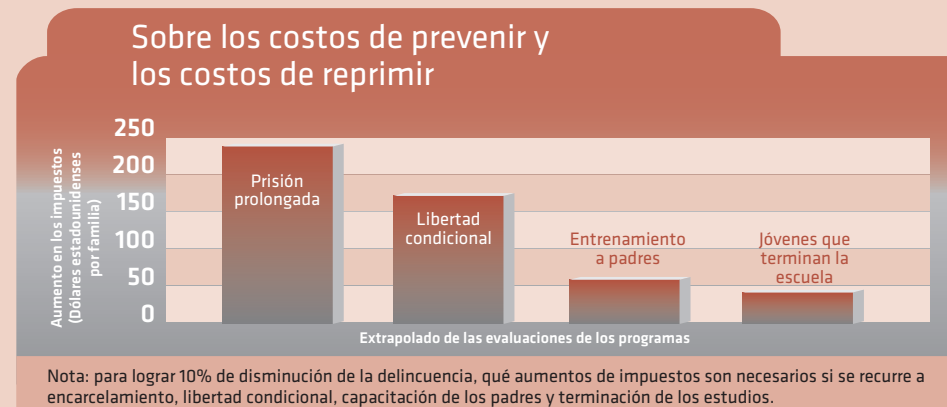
Sobre los costos de prevenir y los costos de reprimir

Aumento en los impuestos (Dólares estadounidenses por familia)

250
200
150
100
50
0

Prisión prolongada

Libertad condicional

Entrenamiento a padres

Jóvenes que terminan la escuela

Extrapolado de las evaluaciones de los programas

Nota: para lograr 10% de disminución de la delincuencia, qué aumentos de impuestos son necesarios si se recurre a encarcelamiento, libertad condicional, capacitación de los padres y terminación de los estudios.